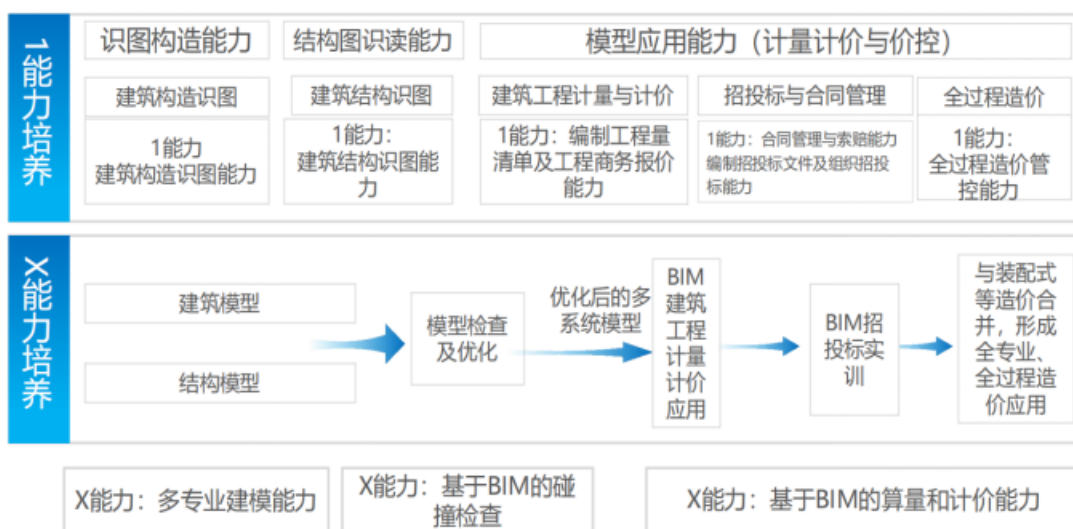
1能力培养

识图构造能力

结构图识读能力

模型应用能力（计量计价与价控）

建筑构造识图

1能力
建筑构造识图能力

建筑结构识图

1能力：
建筑结构识图能力

建筑工程计量与计价

1能力：编制工程量清单及工程商务报价能力

招投标与合同管理

1能力：合同管理与索赔能力
编制招投标文件及组织招投标能力

全过程造价

1能力：
全过程造价管控能力

X能力培养

建筑模型

结构模型

模型检查及优化

优化后的多系统模型

BIM建筑工程计量计价应用

BIM招投标实训

与装配式等造价合并，形成全专业、全过程造价应用

X能力：多专业建模能力

X能力：基于BIM的碰撞检查

X能力：基于BIM的算量和计价能力